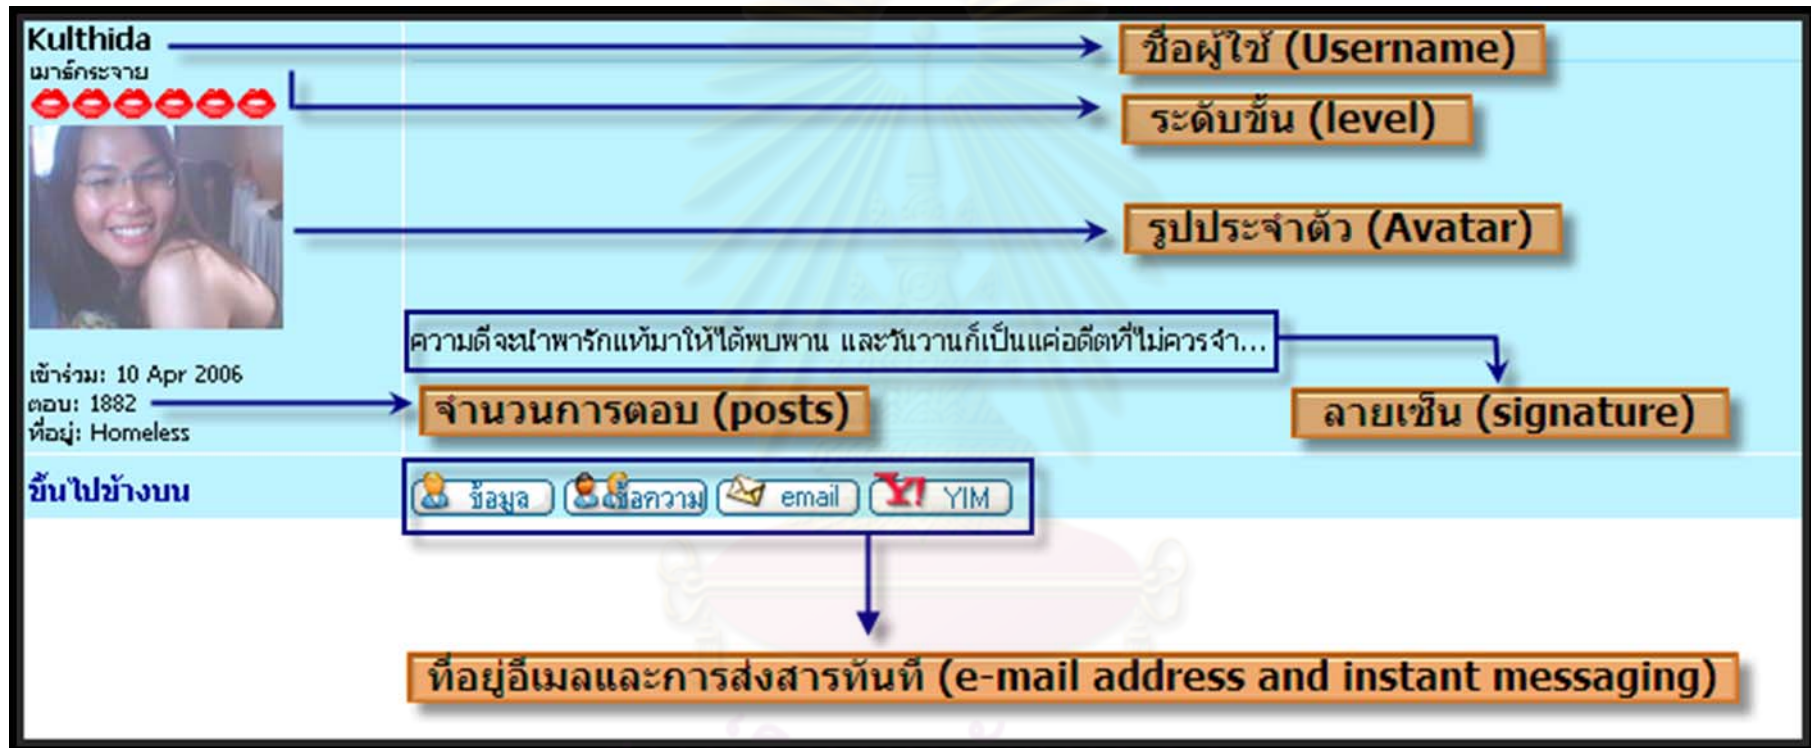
Kulthida
เมาธ์กระจาย

ชื่อผู้ใช้ (Username)

ระดับขั้น (level)

รูปประจำตัว (Avatar)

ความดีจะนำพารักแท้มาให้ได้พบพาน และวันวานก็เป็นแค่อดีตที่ไม่ควรจำ...

เข้าร่วม: 10 Apr 2006
ตอบ: 1882
ที่อยู่: Homeless

จำนวนการตอบ (posts)

ลายเซ็น (signature)

ขึ้นไปข้างบน

ข้อมูล ข้อความ email YIM

ที่อยู่อีเมลและการส่งสารทันที (e-mail address and instant messaging)